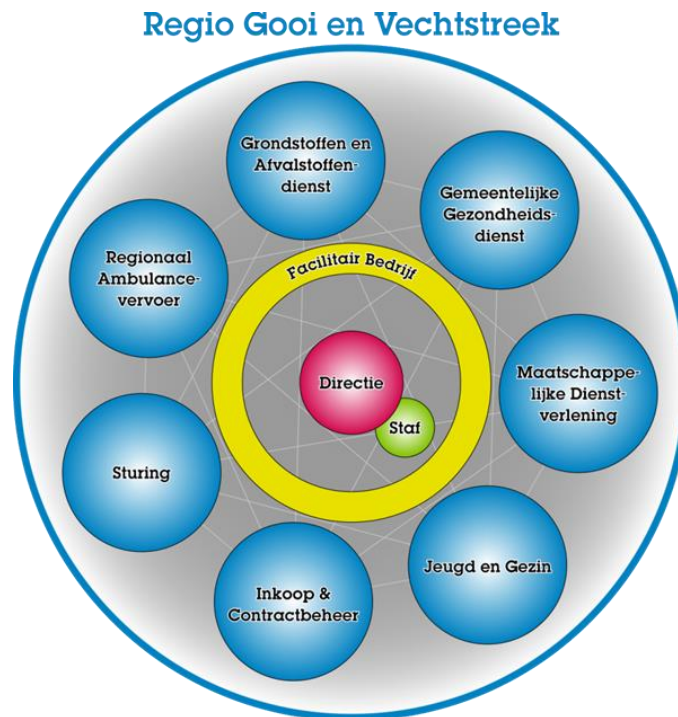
Regio Gooi en Vechtstreek

Grondstoffen en Afvalstoffendienst

Gemeentelijke Gezondheidsdienst

Regionaal Ambulancevervoer

Facilitair Bedrijf

Directie

Staf

Maatschappelijke Dienstverlening

Sturing

Jeugd en Gezin

Inkoop & Contractbeheer